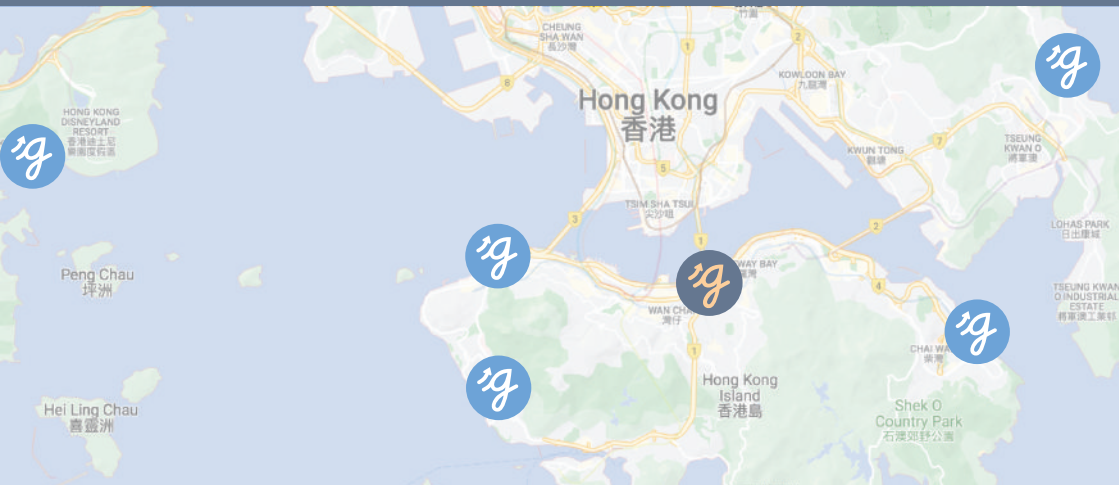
CHEUNG SHA WAN
長沙灣

KOWLOON BAY
九龍灣

Hong Kong
香港

HONG KONG DISNEYLAND RESORT
香港迪士尼樂園度假區

KWUN TONG
觀塘

TSEUNG KWAN O
將軍澳

TSIM SHA TSUI
尖沙咀

LOHAS PARK
日出康城

Peng Chau
坪洲

WAY BAY

TSEUNG KWAN O INDUSTRIAL ESTATE
將軍澳工業邨

WAN CHAI
灣仔

CHAI WAN
柴灣

Hong Kong Island
香港島

Hei Ling Chau
喜靈洲

Shek O Country Park
石澳郊野公園

6
1
2
5
3
7
2
1
4
1